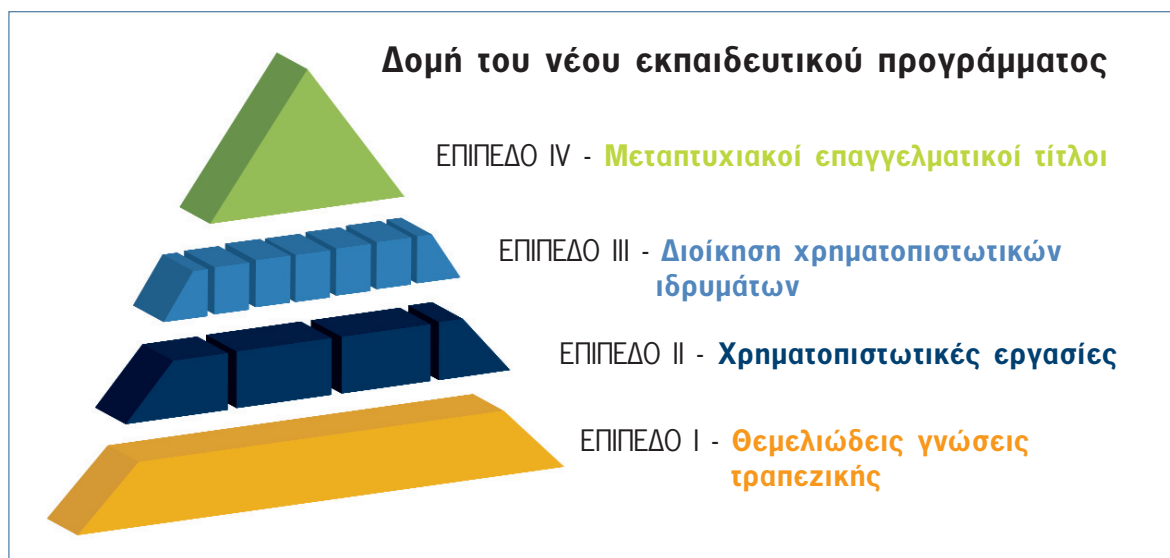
Δομή του νέου εκπαιδευτικού προγράμματος

ΕΠΙΠΕΔΟ IV - Μεταπτυχιακοί επαγγελματικοί τίτλοι

ΕΠΙΠΕΔΟ III - Διοίκηση χρηματοπιστωτικών ιδρυμάτων

ΕΠΙΠΕΔΟ II - Χρηματοπιστωτικές εργασίες

ΕΠΙΠΕΔΟ I - Θεμελιώδεις γνώσεις τραπεζικής